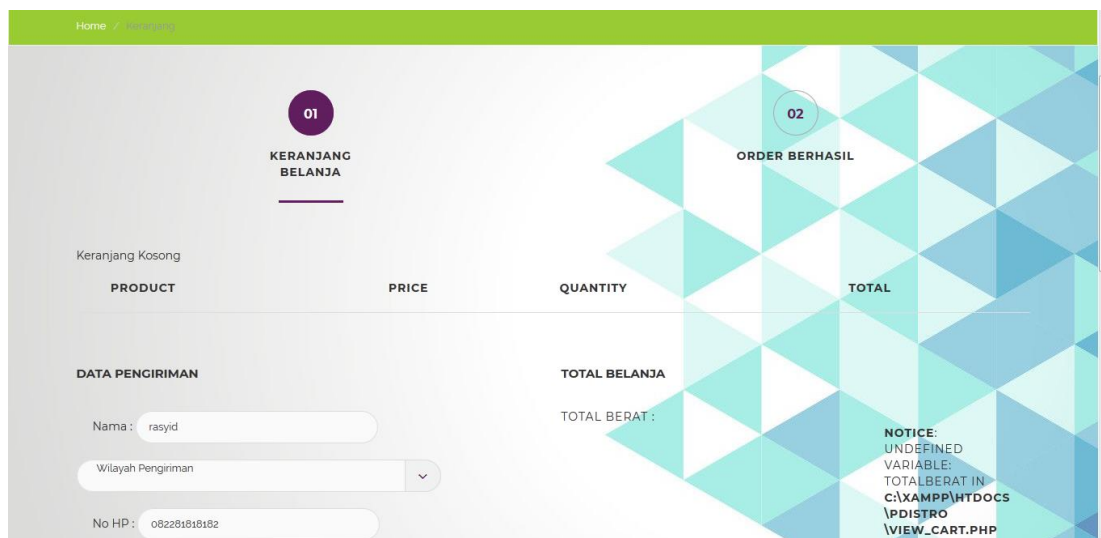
Home / Keranjang

01
KERANJANG BELANJA

02
ORDER BERHASIL

Keranjang Kosong

| PRODUCT | PRICE | QUANTITY | TOTAL |
|---|---|---|---|

DATA PENGIRIMAN

Nama : rasyid

Wilayah Pengiriman

No HP : 082281818182

TOTAL BELANJA

TOTAL BERAT :

NOTICE: UNDEFINED VARIABLE: TOTALBERAT IN C:\XAMPP\HTDOCS\PDISTRO\VIEW_CART.PHP